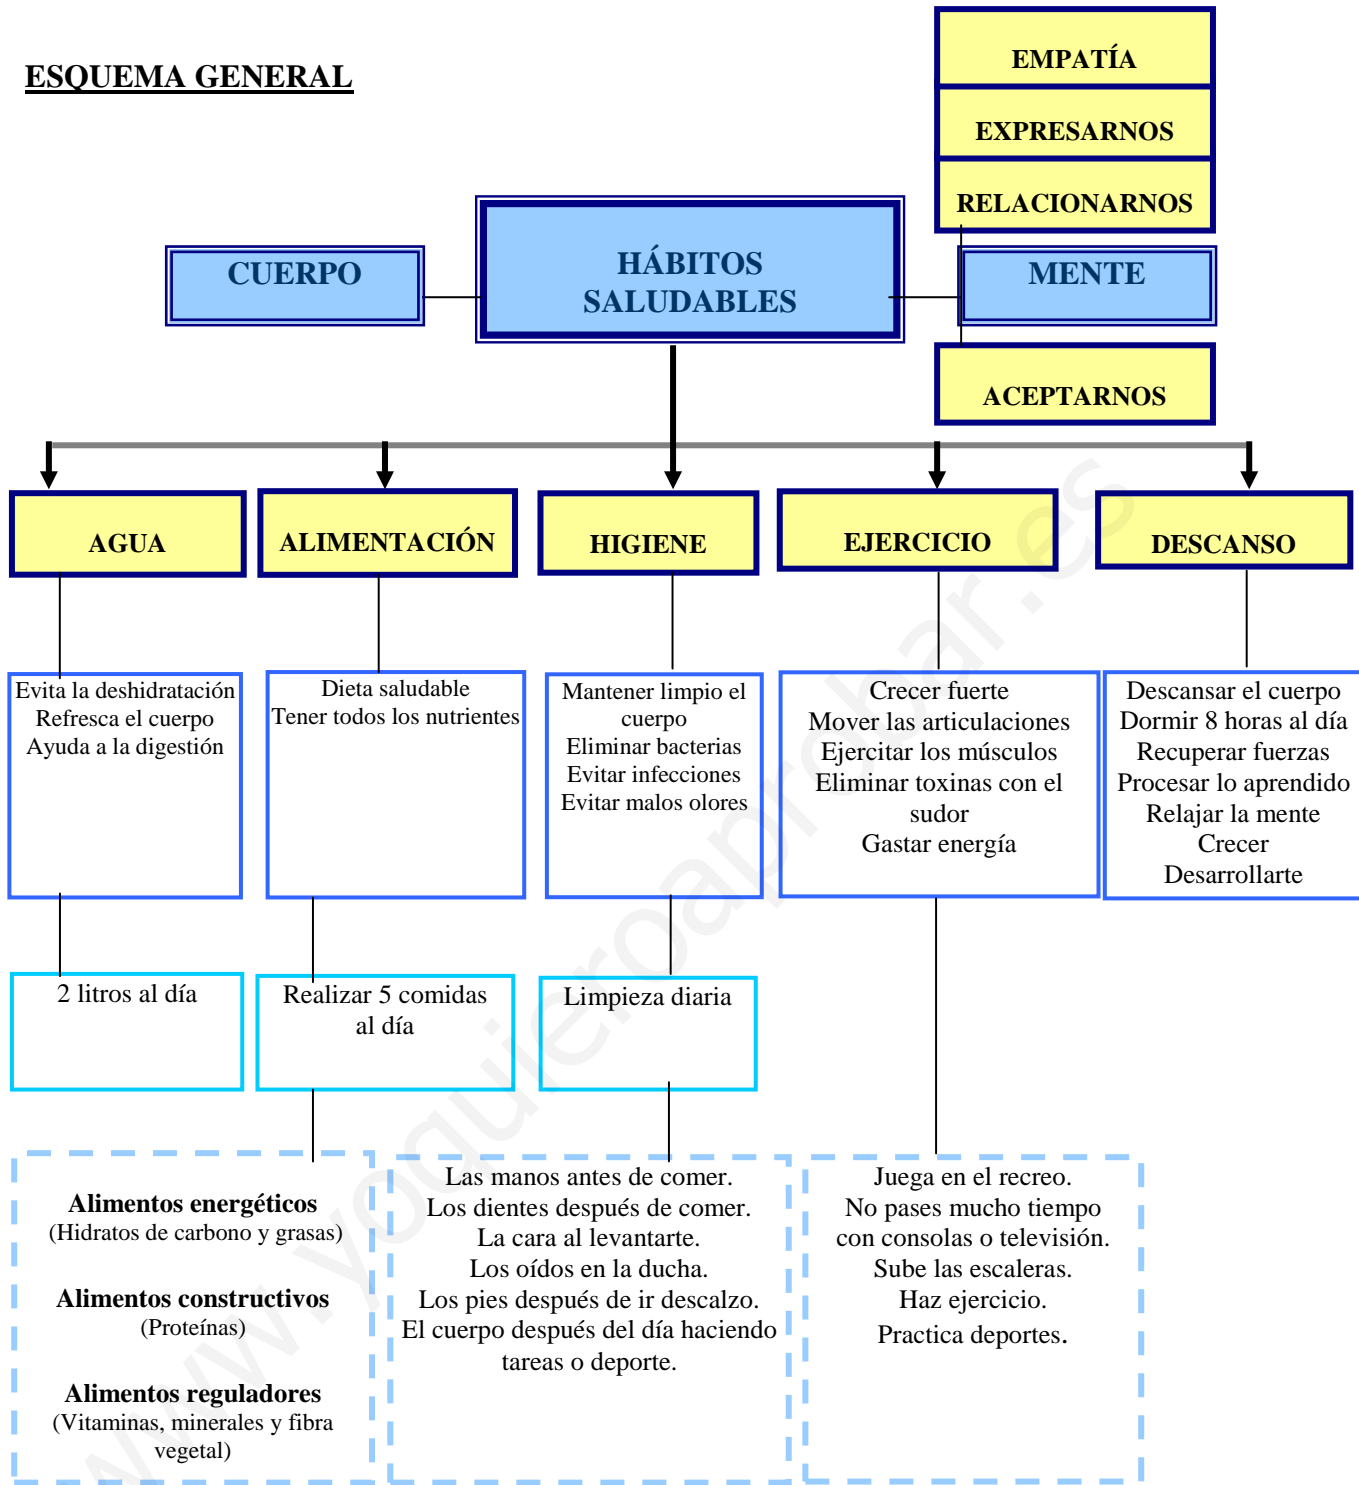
ESQUEMA GENERAL

EMPATÍA

EXPRESARNOS

RELACIONARNOS

CUERPO

HÁBITOS SALUDABLES

MENTE

ACEPTARNOS

AGUA

ALIMENTACIÓN

HIGIENE

EJERCICIO

DESCANSO

Evita la deshidratación
Refresca el cuerpo
Ayuda a la digestión

Dieta saludable
Tener todos los nutrientes

Mantener limpio el cuerpo
Eliminar bacterias
Evitar infecciones
Evitar malos olores

Crecer fuerte
Mover las articulaciones
Ejercitar los músculos
Eliminar toxinas con el sudor
Gastar energía

Descansar el cuerpo
Dormir 8 horas al día
Recuperar fuerzas
Procesar lo aprendido
Relajar la mente
Crecer
Desarrollarte

2 litros al día

Realizar 5 comidas al día

Limpieza diaria

Alimentos energéticos
(Hidratos de carbono y grasas)

Alimentos constructivos
(Proteínas)

Alimentos reguladores
(Vitaminas, minerales y fibra vegetal)

Las manos antes de comer.
Los dientes después de comer.
La cara al levantarte.
Los oídos en la ducha.
Los pies después de ir descalzo.
El cuerpo después del día haciendo tareas o deporte.

Juega en el recreo.
No pases mucho tiempo con consolas o televisión.
Sube las escaleras.
Haz ejercicio.
Practica deportes.

www.yoquieroaprobar.es